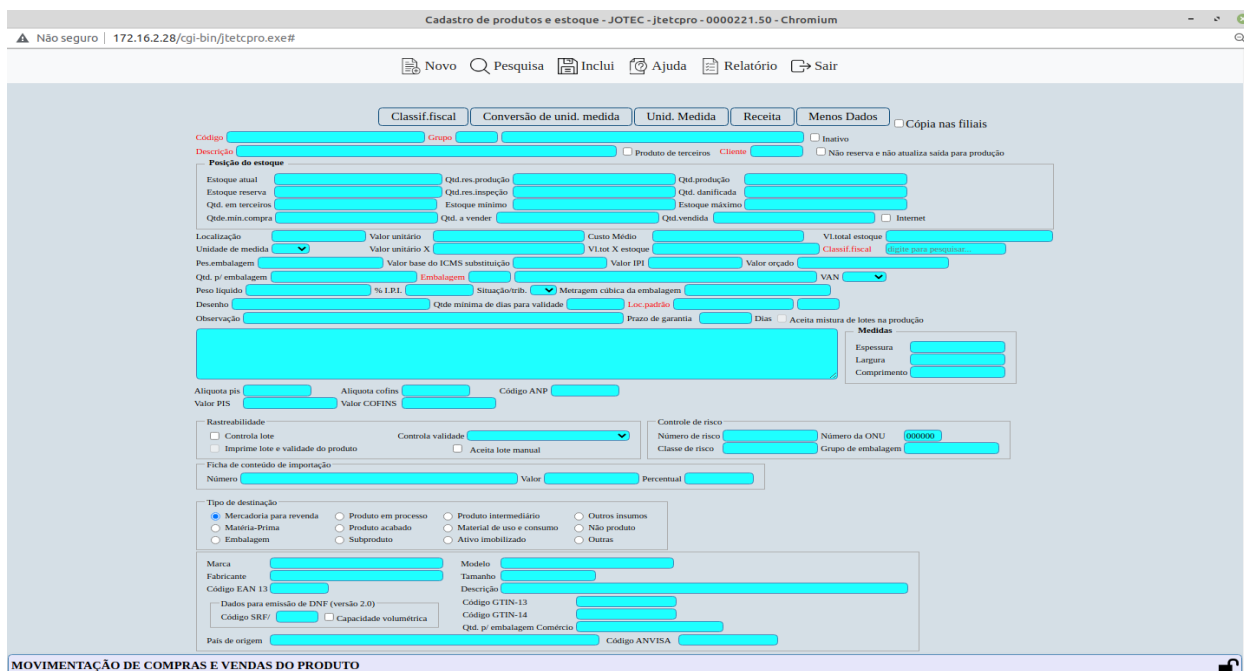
Cadastro de produtos e estoque - JOTEC - jtetcpro - 0000221.50 - Chromium

Não seguro | 172.16.2.28/cgi-bin/jtetcpro.exe#

Novo Pesquisa Inclui Ajuda Relatório Sair

Classif.fiscal Conversão de unid. medida Unid. Medida Receita Menos Dados Cópia nas filiais

Código Grupo Inativo

Descrição Produto de terceiros Cliente Não reserva e não atualiza saída para produção

Posição do estoque

Estoque atual Qtd.res.produção Qtd.produção

Estoque reserva Qtd.res.inspeção Qtd. danificada

Qtd. em terceiros Estoque mínimo Estoque máximo

Qtde.min.compra Qtd. a vender Qtd.vendida Internet

Localização Valor unitário Custo Médio Vl.total estoque

Unidade de medida Valor unitário X Vl.tot X estoque Classif.fiscal digite para pesquisar...

Pes.embalagem Valor base do ICMS substituição Valor IPI Valor orçado

Qtd. p/ embalagem Embalagem VAN

Peso líquido % I.P.I. Situação/trib. Metragem cúbica da embalagem

Desenho Qtde mínima de dias para validade Loc.padrão

Observação Prazo de garantia Dias Aceita mistura de lotes na produção

Medidas

Espessura

Largura

Comprimento

Alíquota pis Alíquota cofins Código ANP

Valor PIS Valor COFINS

Rastreabilidade

Controla lote Controla validade

Imprime lote e validade do produto Aceita lote manual

Controle de risco

Número de risco Número da ONU 000000

Classe de risco Grupo de embalagem

Ficha de conteúdo de importação

Número Valor Percentual

Tipo de destinação

Mercadoria para revenda Produto em processo Produto intermediário Outros insumos

Matéria-Prima Produto acabado Material de uso e consumo Não produto

Embalagem Subproduto Ativo imobilizado Outras

Marca Modelo

Fabricante Tamanho

Código EAN 13 Descrição

Dados para emissão de DNF (versão 2.0)

Código SRF/ Capacidade volumétrica

Código GTIN-13

Código GTIN-14

Qtd. p/ embalagem Comércio

País de origem Código ANVISA

MOVIMENTAÇÃO DE COMPRAS E VENDAS DO PRODUTO